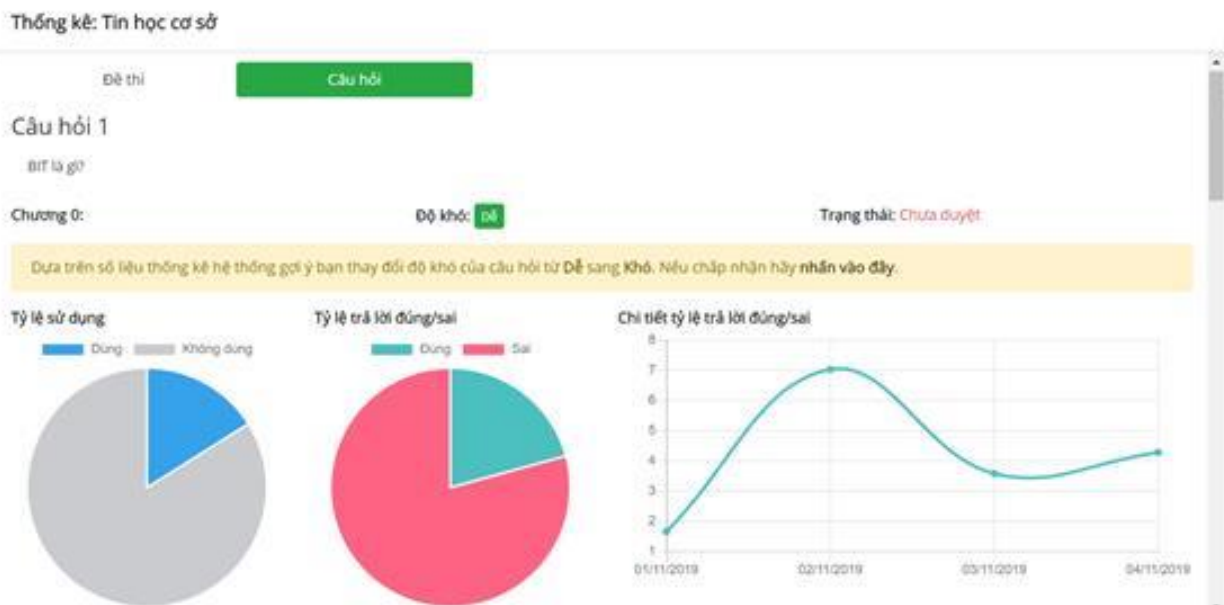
Thống kê: Tin học cơ sở

Đề thi

Câu hỏi

Câu hỏi 1

BIT là gì?

Chương 0:

Độ khó: Dễ

Trạng thái: Chưa duyệt

Dựa trên số liệu thống kê hệ thống gợi ý bạn thay đổi độ khó của câu hỏi từ Dễ sang Khó. Nếu chấp nhận hãy nhấn vào đây.

Tỷ lệ sử dụng

Dùng Không dùng

Tỷ lệ trả lời đúng/sai

Đúng Sai

Chi tiết tỷ lệ trả lời đúng/sai

8
7
6
5
4
3
2
1

01/11/2019 02/11/2019 03/11/2019 04/11/2019